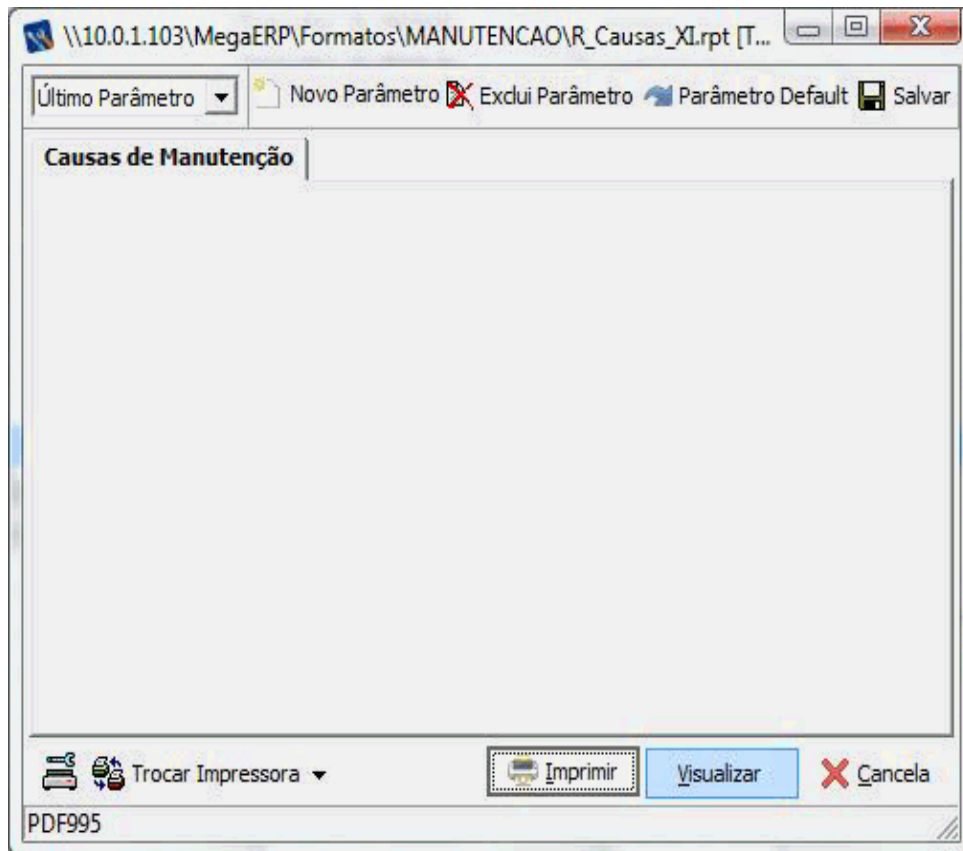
\\10.0.1.103\MegaERP\Formatos\MANUTENCAO\R_Causas_XI.rpt [T...

Último Parâmetro

Novo Parâmetro

Exclui Parâmetro

Parâmetro Default

Salvar

Causas de Manutenção

Trocar Impressora

Imprimir

Visualizar

Cancela

PDF995